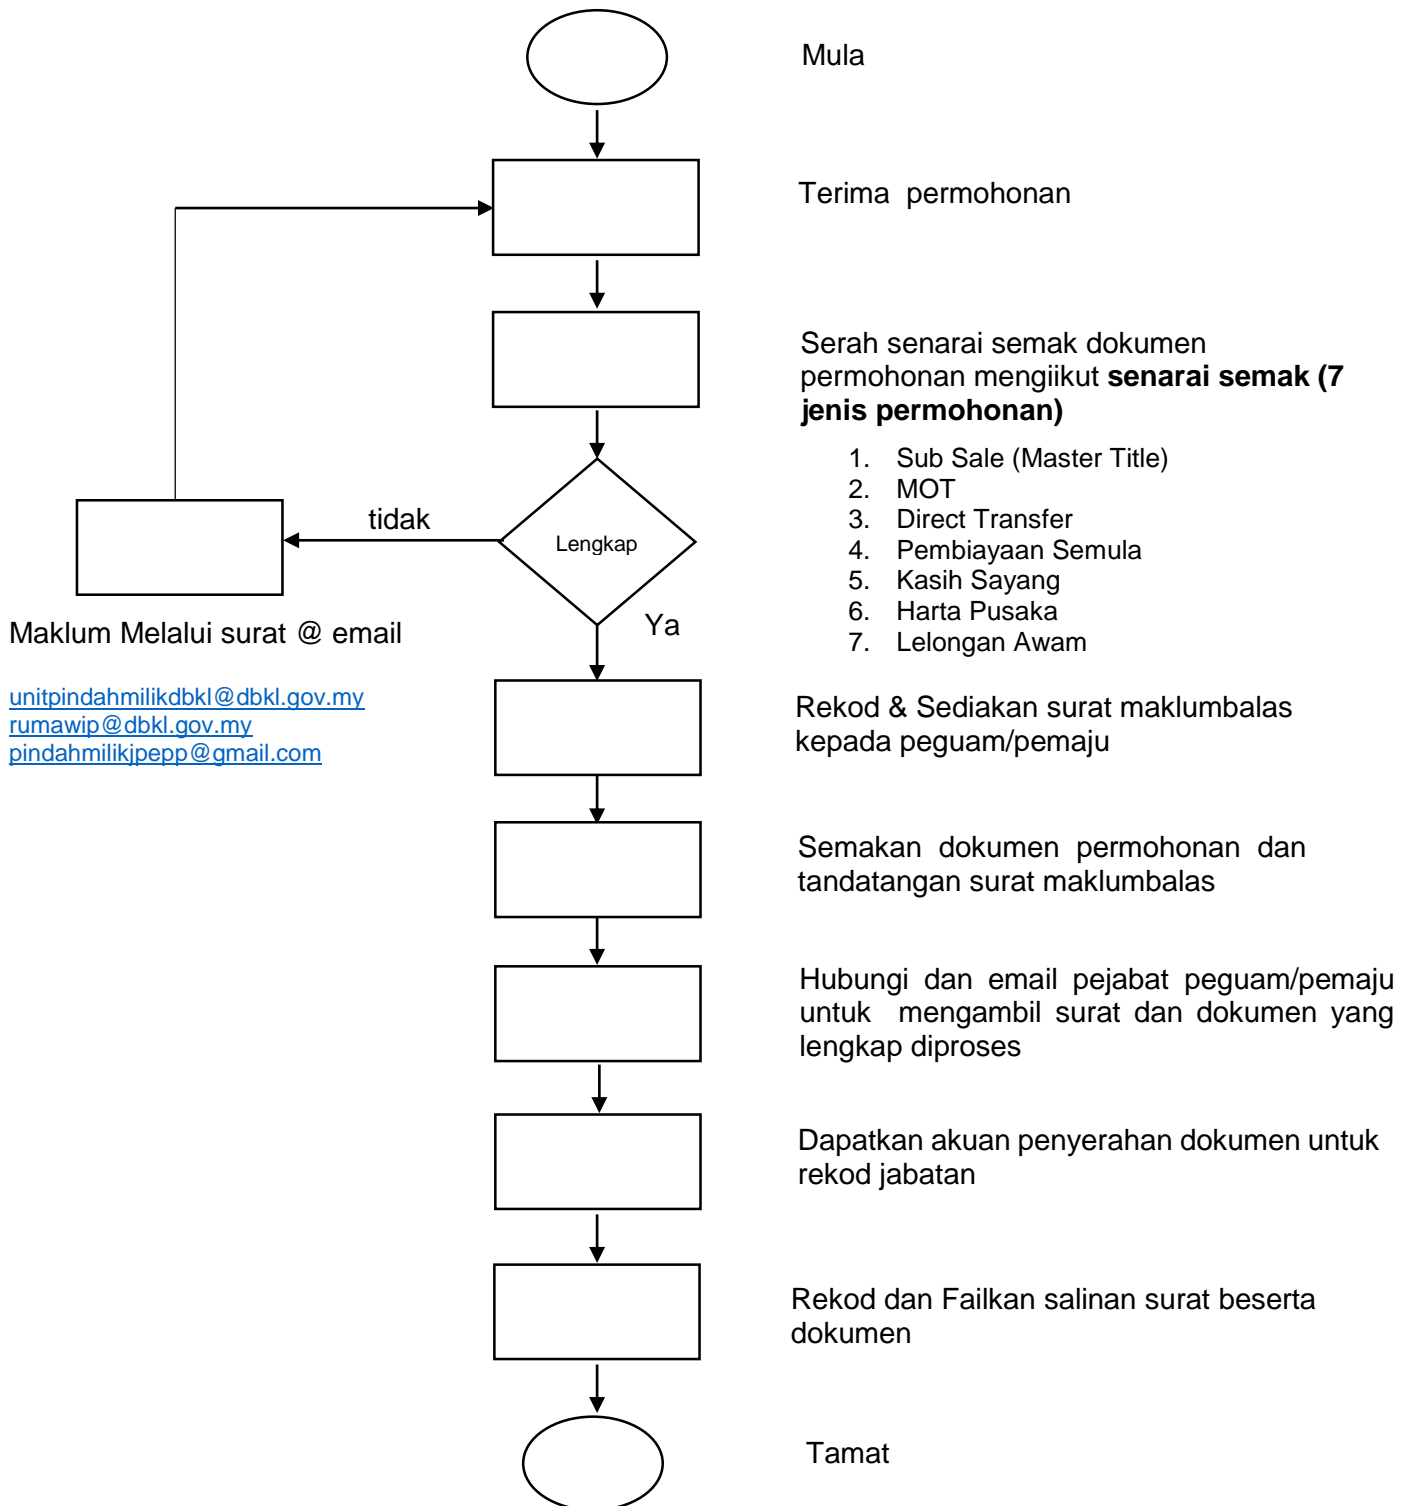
Mula

Terima permohonan

Serah senarai semak dokumen permohonan mengiikut **senarai semak (7 jenis permohonan)**

1. Sub Sale (Master Title)
2. MOT
3. Direct Transfer
4. Pembiayaan Semula
5. Kasih Sayang
6. Harta Pusaka
7. Lelongan Awam

tidak

Lengkap

Ya

Maklum Melalui surat @ email

unitpindahmilikdbkl@dbkl.gov.my
rumawip@dbkl.gov.my
pindahmilikjpepp@gmail.com

Rekod & Sediakan surat maklumbalas kepada peguam/pemaju

Semakan dokumen permohonan dan tandatangan surat maklumbalas

Hubungi dan email pejabat peguam/pemaju untuk mengambil surat dan dokumen yang lengkap diproses

Dapatkan akuan penyerahan dokumen untuk rekod jabatan

Rekod dan Failkan salinan surat beserta dokumen

Tamat